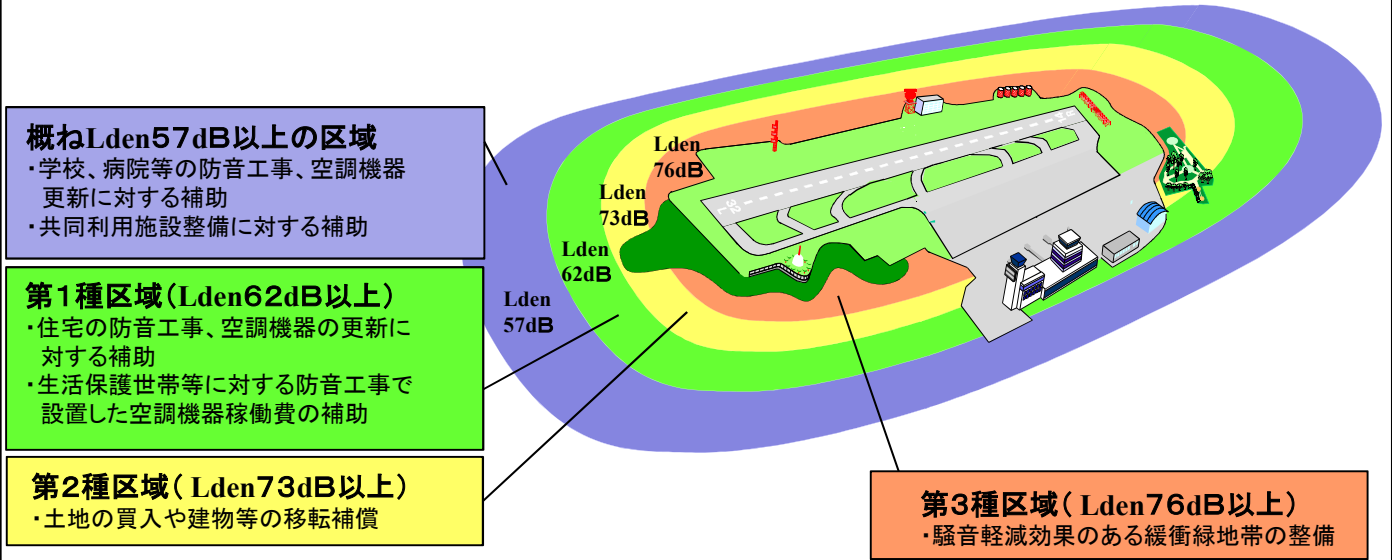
概ねLden57dB以上の区域
・学校、病院等の防音工事、空調機器更新に対する補助
・共同利用施設整備に対する補助

第1種区域（Lden62dB以上）
・住宅の防音工事、空調機器の更新に対する補助
・生活保護世帯等に対する防音工事で設置した空調機器稼働費の補助

第2種区域（ Lden73dB以上）
・土地の買入や建物等の移転補償

Lden 76dB

Lden 73dB

Lden 62dB

Lden 57dB

32

第3種区域（ Lden76dB以上）
・騒音軽減効果のある緩衝緑地帯の整備